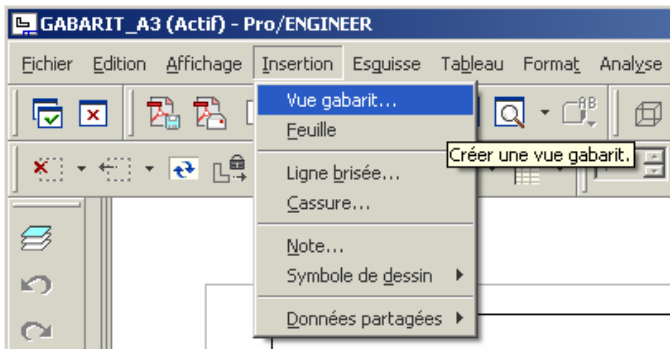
GABARIT_A3 (Actif) - Pro/ENGINEER

Fichier Edition Affichage Insertion Esquisse Tableau Format Analyse

Vue gabarit...
Feuille
Ligne brisée...
Cassure...
Note...
Symbole de dessin
Données partagées

Créer une vue gabarit.